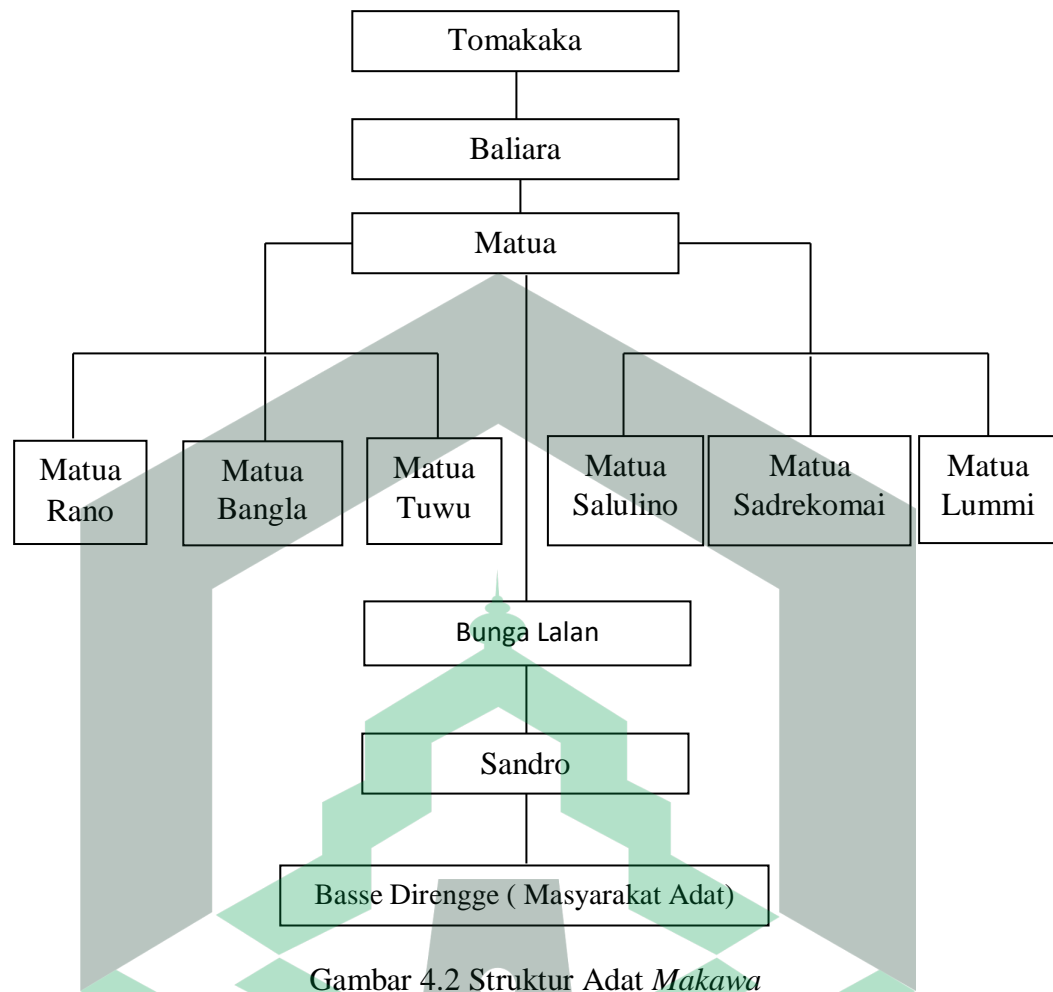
Tomakaka

Baliara

Matua

Matua Rano

Matua Bangla

Matua Tuwu

Matua Salulino

Matua Sadrekomai

Matua Lummi

Bunga Lalan

Sandro

Basse Direngge ( Masyarakat Adat)

Gambar 4.2 Struktur Adat *Makawa*